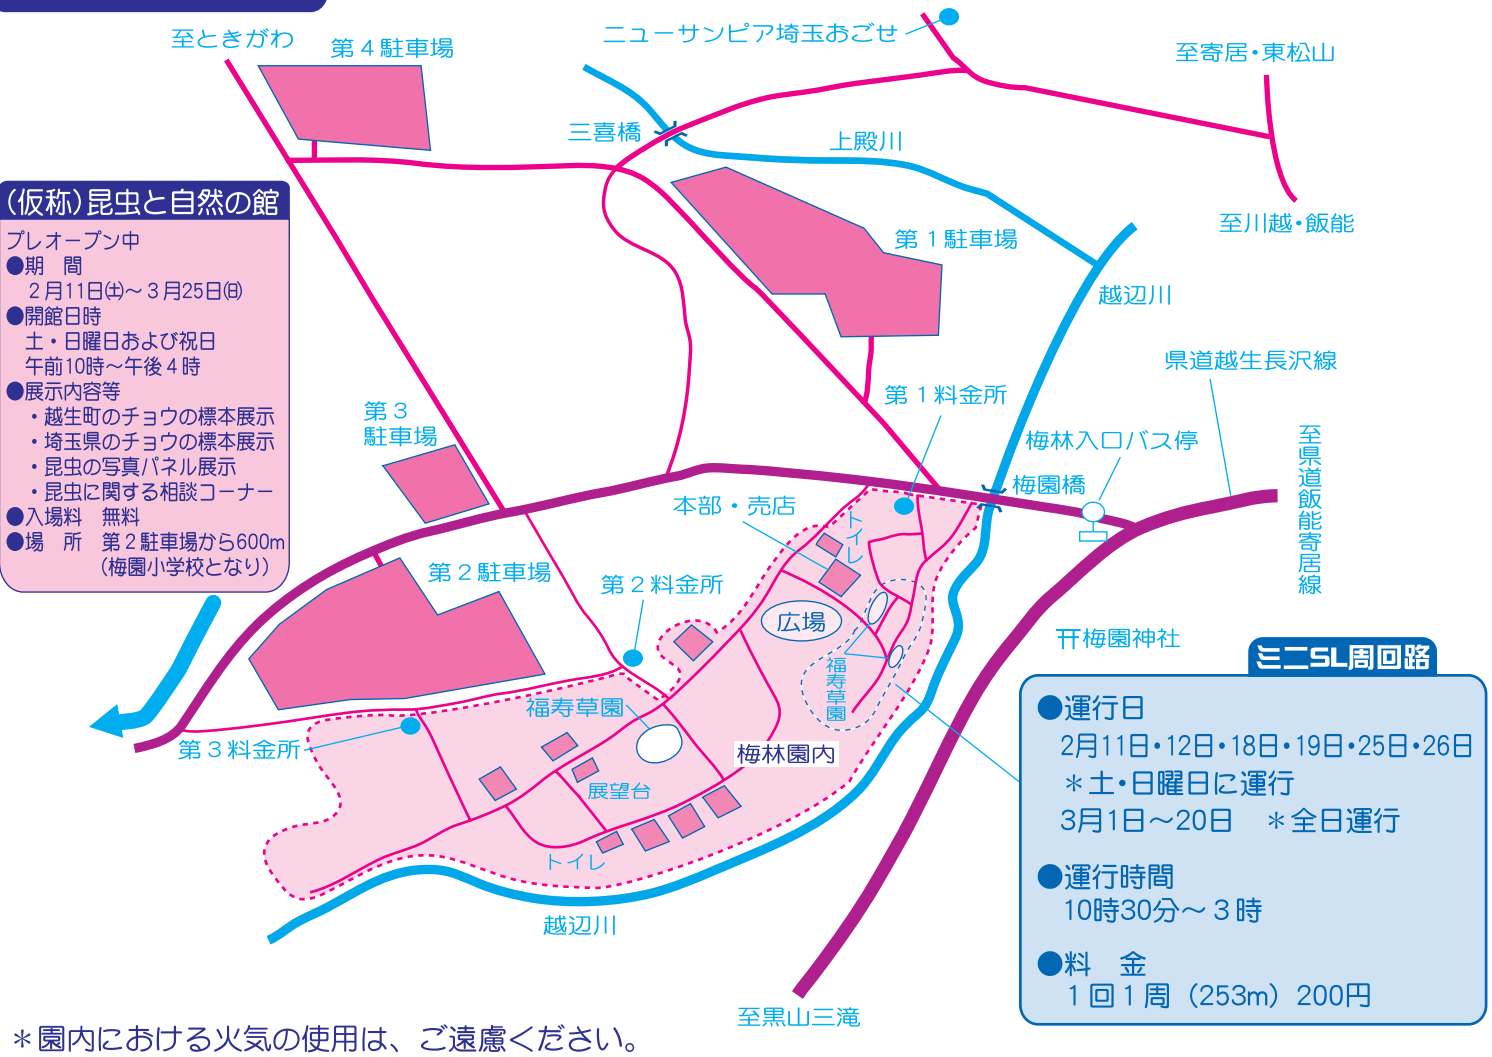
至ときがわ
第４駐車場
ニューサンピア埼玉おごせ
至寄居・東松山
三喜橋
上殿川
至川越・飯能
(仮称)昆虫と自然の館
プレオープン中
●期　間
２月11日(土)～３月25日(日)
●開館日時
土・日曜日および祝日
午前10時～午後４時
●展示内容等
・越生町のチョウの標本展示
・埼玉県のチョウの標本展示
・昆虫の写真パネル展示
・昆虫に関する相談コーナー
●入場料　無料
●場　所　第２駐車場から600m
(梅園小学校となり)
第１駐車場
越辺川
県道越生長沢線
第３駐車場
第１料金所
梅林入口バス停
梅園橋
至県道飯能寄居線
本部・売店
トイレ
第２駐車場
第２料金所
広場
福寿草園
梅園神社
ミニSL周回路
福寿草園
第３料金所
梅林園内
展望台
トイレ
●運行日
2月11日・12日・18日・19日・25日・26日
＊土・日曜日に運行
3月1日～20日　＊全日運行
●運行時間
10時30分～３時
●料　金
１回１周（253m）200円
越辺川
至黒山三滝
＊園内における火気の使用は、ご遠慮ください。